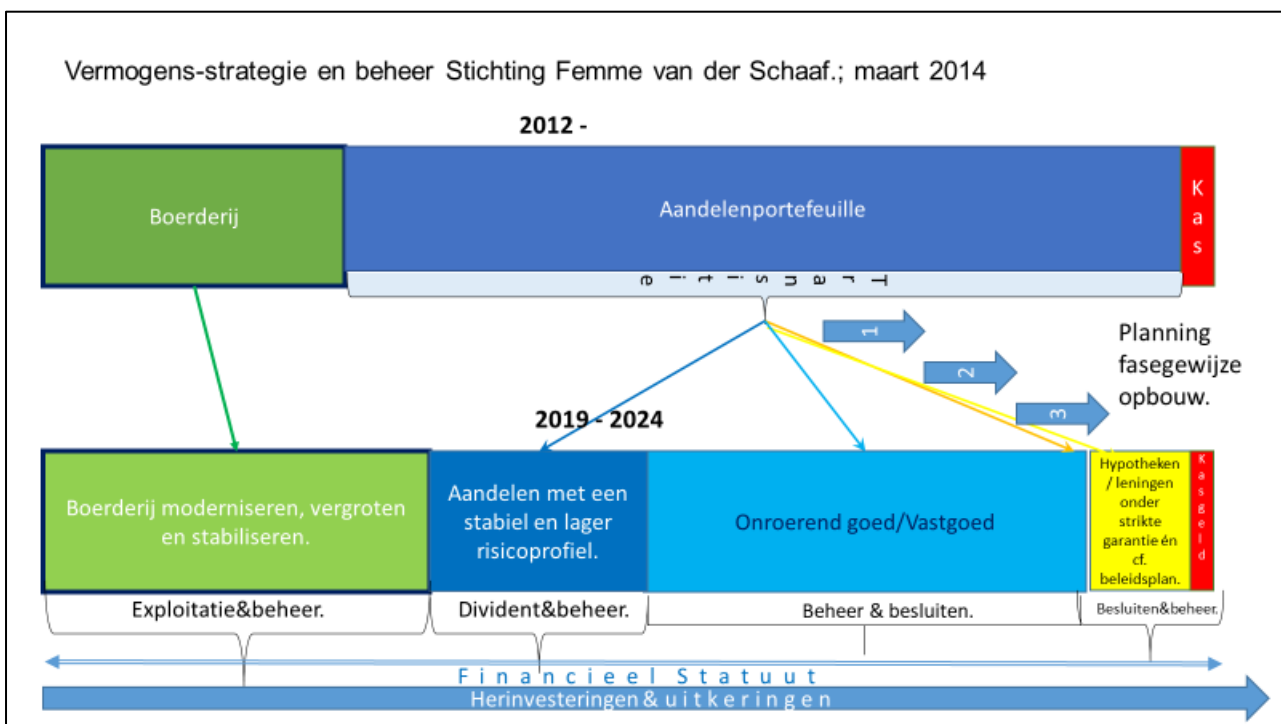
Vermogens-strategie en beheer Stichting Femme van der Schaaf.; maart 2014

2012 -

Boerderij

Aandelenportefeuille

Kas

Transitie

1

2

3

Planning fasegewijze opbouw.

2019 - 2024

Boerderij moderniseren, vergroten en stabiliseren.

Aandelen met een stabiel en lager risicoprofiel.

Onroerend goed/Vastgoed

Hypotheken / leningen onder strikte garantie én cf. beleidsplan.

Kasgeld

Exploitatie&beheer.

Divident&beheer.

Beheer & besluiten.

Besluiten&beheer.

Financieel Statuut

Herinvesteringen & uitkeringen